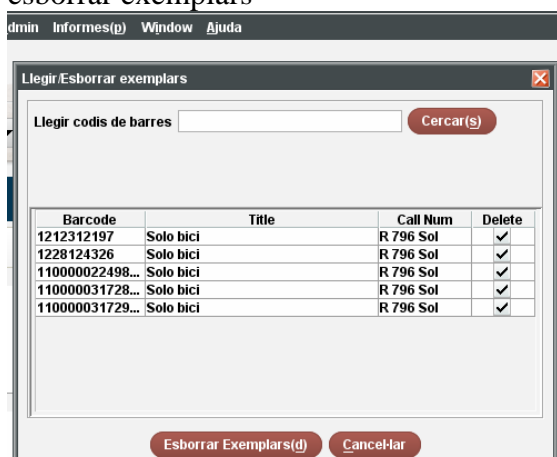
esborrar exemplars

dmin Informes(p) Window Ajuda

Llegir/Esborrar exemplars

Llegir codis de barres Cercar(s)

| Barcode | Title | Call Num | Delete |
|---|---|---|---|
| 1212312197 | Solo bici | R 796 Sol | ✓ |
| 1228124326 | Solo bici | R 796 Sol | ✓ |
| 110000022498... | Solo bici | R 796 Sol | ✓ |
| 110000031728... | Solo bici | R 796 Sol | ✓ |
| 110000031729... | Solo bici | R 796 Sol | ✓ |

Esborrar Exemplars(d) Cancel·lar